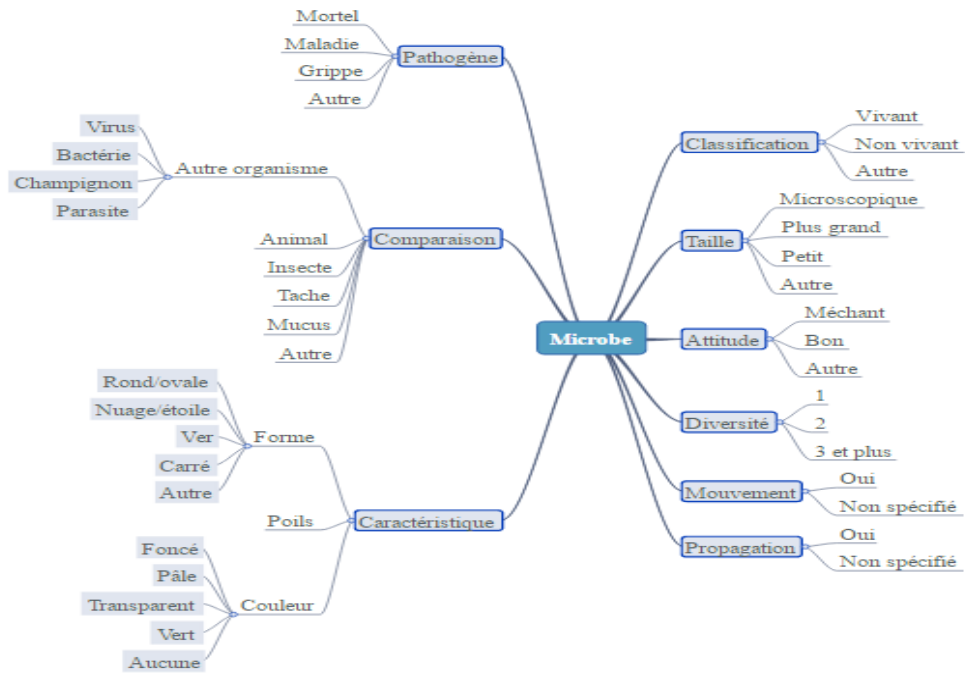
Microbe

Pathogène
Mortel
Maladie
Grippe
Autre

Comparaison
Autre organisme
Virus
Bactérie
Champignon
Parasite
Animal
Insecte
Tache
Mucus
Autre

Caractéristique
Forme
Rond/ovale
Nuage/étoile
Ver
Carré
Autre
Poils
Couleur
Foncé
Pâle
Transparent
Vert
Aucune

Classification
Vivant
Non vivant
Autre

Taille
Microscopique
Plus grand
Petit
Autre

Attitude
Méchant
Bon
Autre

Diversité
1
2
3 et plus

Mouvement
Oui
Non spécifié

Propagation
Oui
Non spécifié